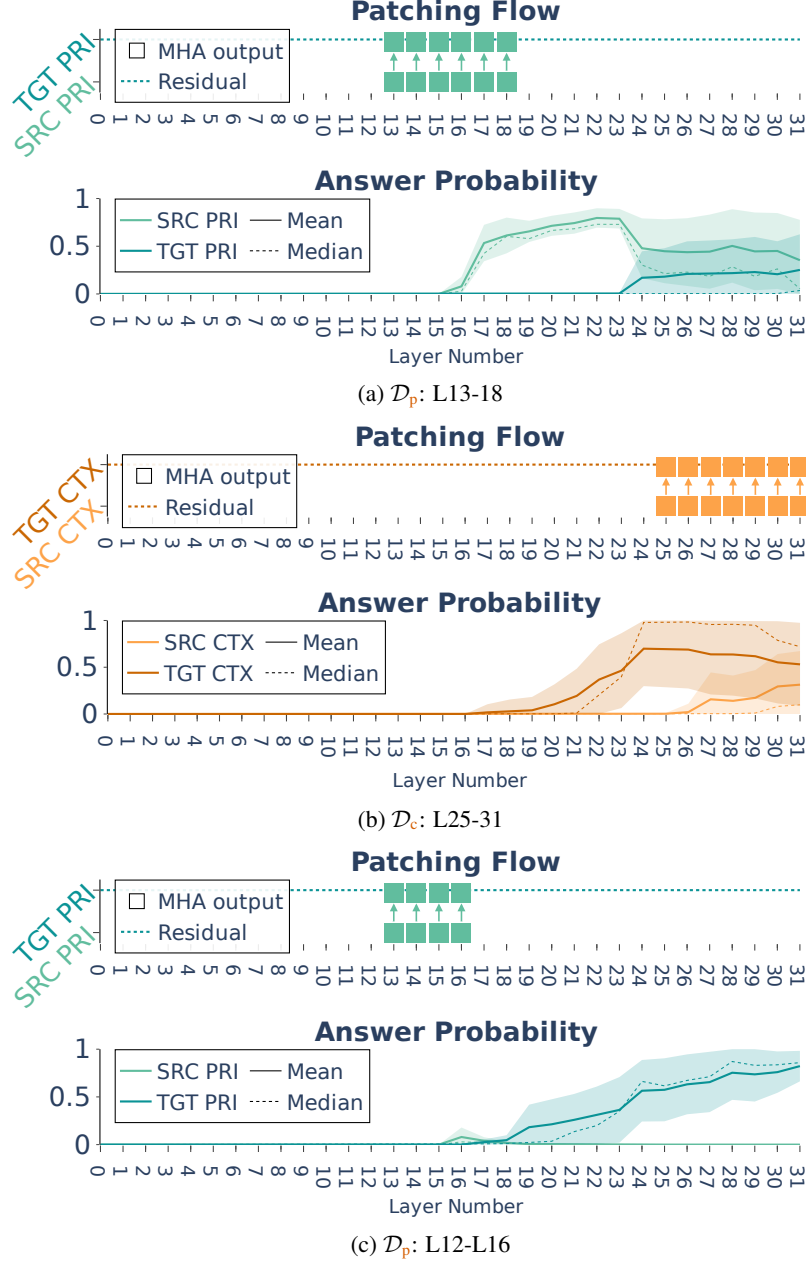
Patching Flow

TGT PRI
SRC PRI

MHA output
Residual

0 1 2 3 4 5 6 7 8 9 10 11 12 13 14 15 16 17 18 19 20 21 22 23 24 25 26 27 28 29 30 31

Answer Probability

1
0.5
0

SRC PRI
TGT PRI
Mean
Median

0 1 2 3 4 5 6 7 8 9 10 11 12 13 14 15 16 17 18 19 20 21 22 23 24 25 26 27 28 29 30 31

Layer Number

(a) $\mathcal{D}_p$: L13-18

Patching Flow

TGT CTX
SRC CTX

MHA output
Residual

0 1 2 3 4 5 6 7 8 9 10 11 12 13 14 15 16 17 18 19 20 21 22 23 24 25 26 27 28 29 30 31

Answer Probability

1
0.5
0

SRC CTX
TGT CTX
Mean
Median

0 1 2 3 4 5 6 7 8 9 10 11 12 13 14 15 16 17 18 19 20 21 22 23 24 25 26 27 28 29 30 31

Layer Number

(b) $\mathcal{D}_c$: L25-31

Patching Flow

TGT PRI
SRC PRI

MHA output
Residual

0 1 2 3 4 5 6 7 8 9 10 11 12 13 14 15 16 17 18 19 20 21 22 23 24 25 26 27 28 29 30 31

Answer Probability

1
0.5
0

SRC PRI
TGT PRI
Mean
Median

0 1 2 3 4 5 6 7 8 9 10 11 12 13 14 15 16 17 18 19 20 21 22 23 24 25 26 27 28 29 30 31

Layer Number

(c) $\mathcal{D}_p$: L12-L16